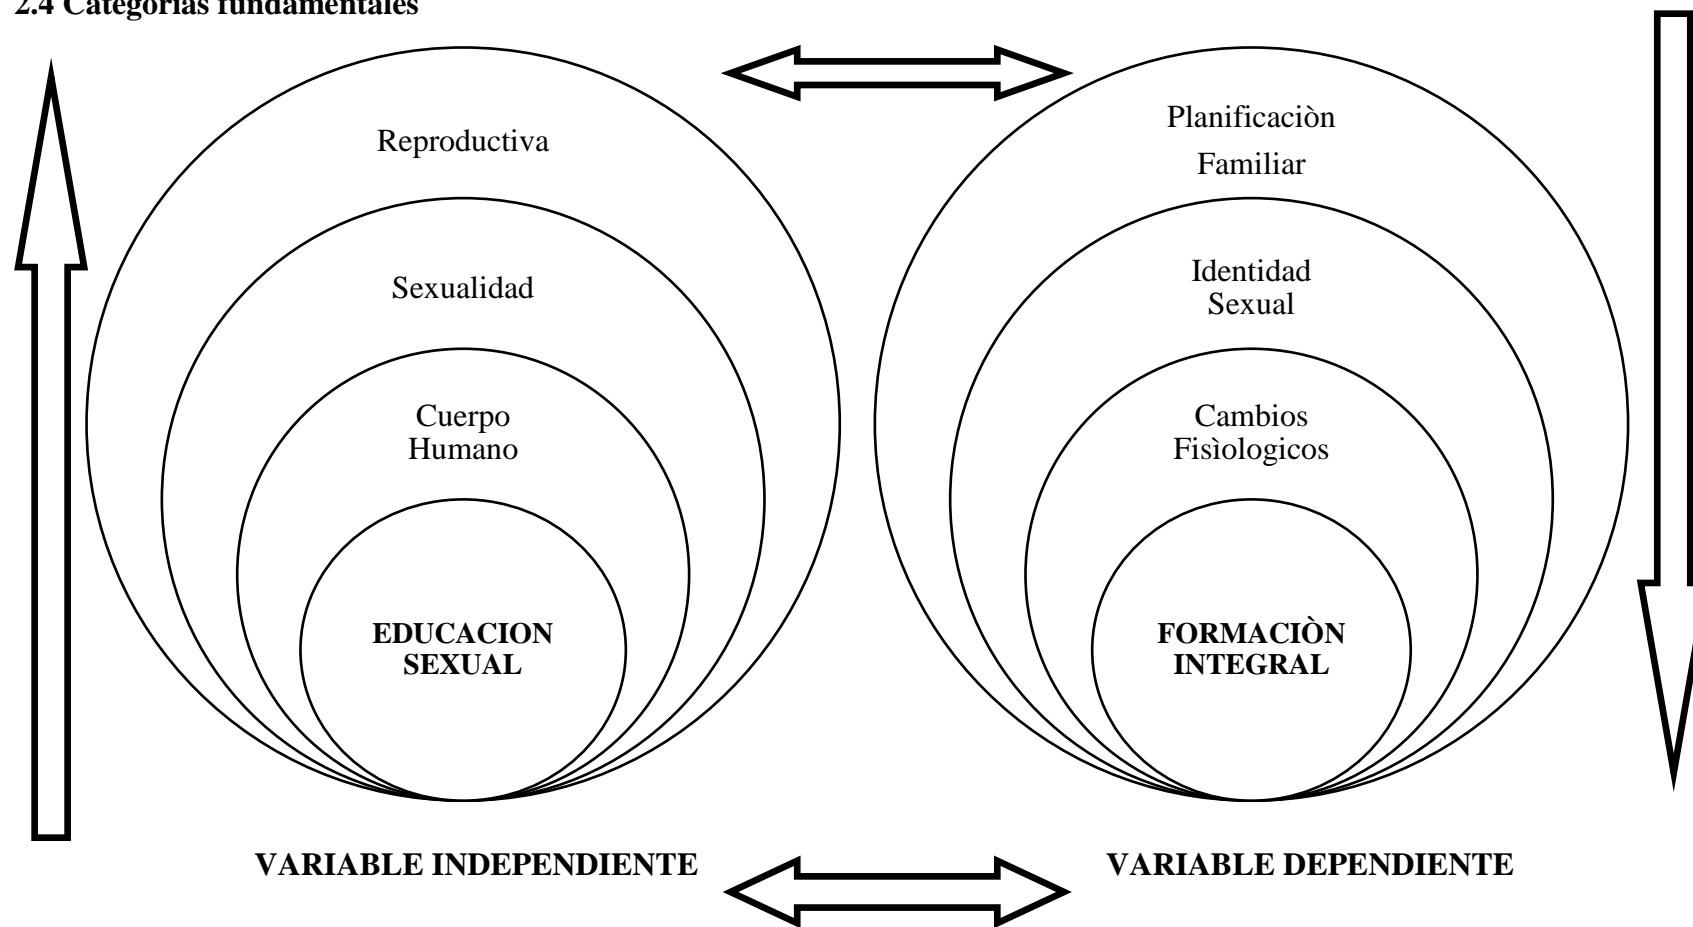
2.4 Categorías fundamentales

Reproductiva

Sexualidad

Cuerpo Humano

EDUCACION SEXUAL

Planificaciòn Familiar

Identidad Sexual

Cambios Fisìologicos

FORMACIÒN INTEGRAL

VARIABLE INDEPENDIENTE

VARIABLE DEPENDIENTE